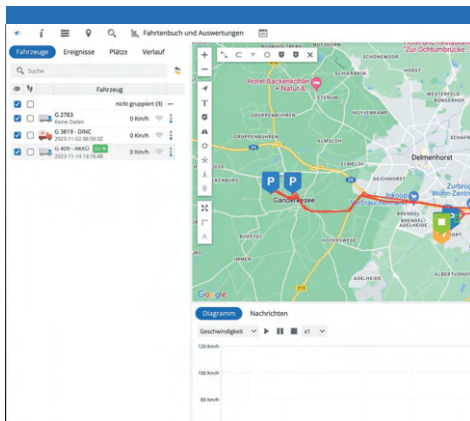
Fahrtenbuch und Auswertungen

Fahrzeuge Ereignisse Plätze Verlauf

Suche

Fahrzeug

nicht gruppiert (3)

G 2783
Keine Daten

G 3819 - DINC
2023-11-02 06:50:32
0 Km/h

G 409 - AKKU
2023-11-14 14:16:48
0 Km/h

0 Km/h

Zur Ochtumbrücke

Hotel Backenköhler - Natur &

Delmenhorst

Ganderkesee

Inkoop

Zurbrüggen Wohn-Zentrum

Google

Diagramm Nachrichten

Geschwindigkeit x1

120 Km/h

100 Km/h

80 Km/h